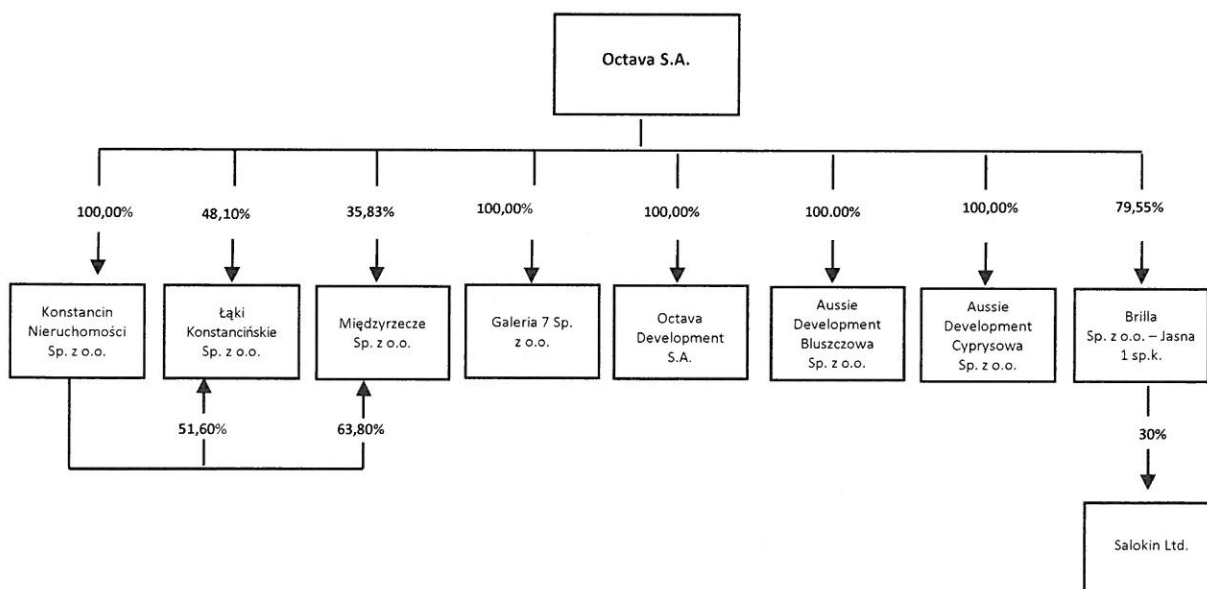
Octava S.A.

100,00%

48,10%

35,83%

100,00%

100,00%

100.00%

100,00%

79,55%

Konstancin Nieruchomości Sp. z o.o.

Łąki Konstancińskie Sp. z o.o.

Międzyrzecze Sp. z o.o.

Galeria 7 Sp. z o.o.

Octava Development S.A.

Aussie Development Bluszczowa Sp. z o.o.

Aussie Development Cyprysowa Sp. z o.o.

Brilla Sp. z o.o. – Jasna 1 sp.k.

51,60%

63,80%

30%

Salokin Ltd.